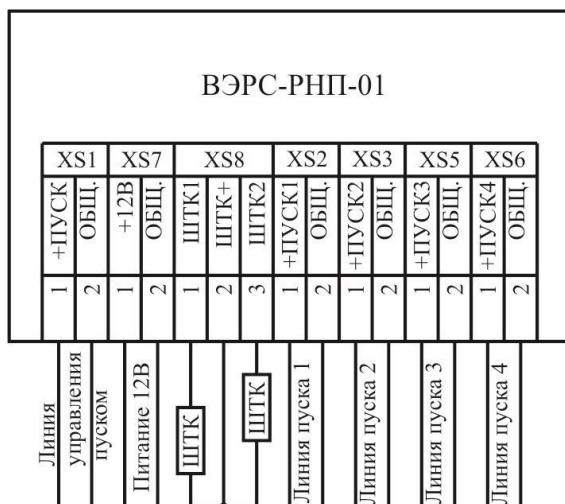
ВЭРС-РНП-01

| XS1 | | XS7 | | XS8 | | | XS2 | | XS3 | | XS5 | | XS6 | |
|---|---|---|---|---|---|---|---|---|---|---|---|---|---|---|
| +ПУСК | ОБЩ. | +12В | ОБЩ. | ШТК1 | ШТК+ | ШТК2 | +ПУСК1 | ОБЩ. | +ПУСК2 | ОБЩ. | +ПУСК3 | ОБЩ. | +ПУСК4 | ОБЩ. |
| 1 | 2 | 1 | 2 | 1 | 2 | 3 | 1 | 2 | 1 | 2 | 1 | 2 | 1 | 2 |

Линия управления пуском

Питание 12В

ШТК

ШТК

Линия пуска 1

Линия пуска 2

Линия пуска 3

Линия пуска 4